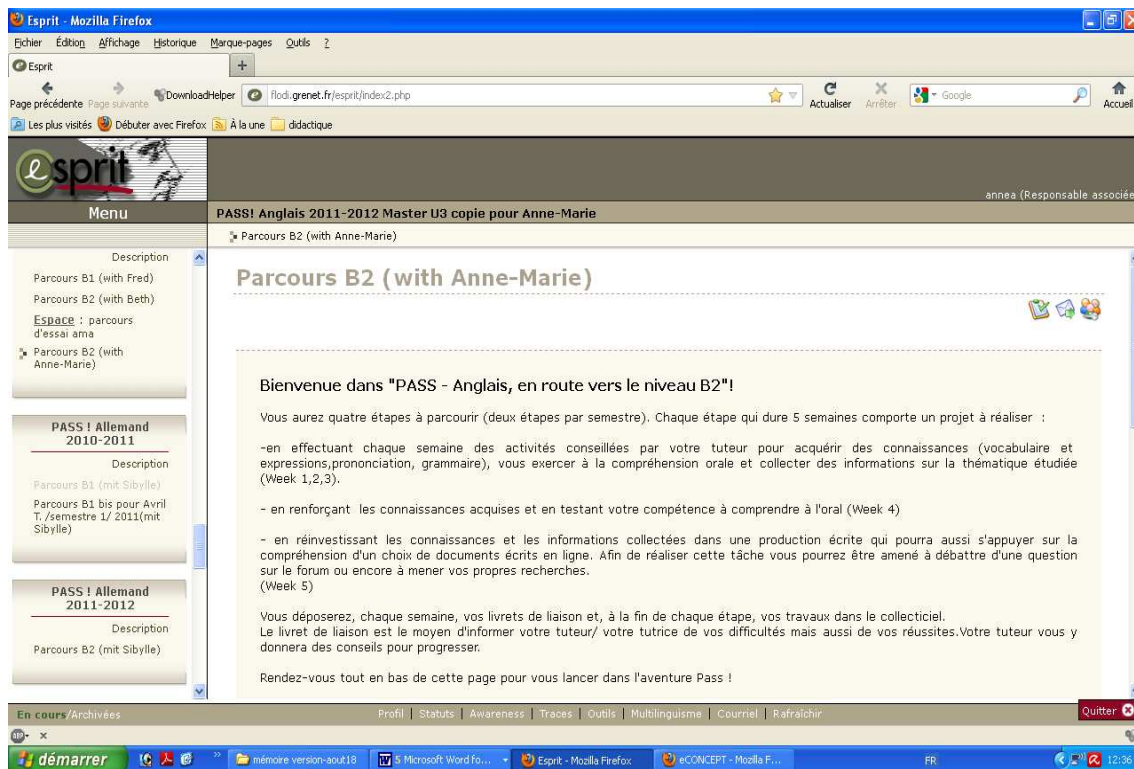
Esprit - Mozilla Firefox

Fichier Édition Affichage Historique Marque-pages Outils ?

Esprit

Page précédente Page suivante DownloadHelper flodi.grenet.fr/esprit/index2.php Actualiser Arrêter Google Accueil

Les plus visités Débuter avec Firefox À la une didactique

esprit

annea (Responsable associée

Menu

PASS! Anglais 2011-2012 Master U3 copie pour Anne-Marie

Parcours B2 (with Anne-Marie)

Description

Parcours B1 (with Fred)

Parcours B2 (with Beth)

Espace : parcours d'essai ama

Parcours B2 (with Anne-Marie)

PASS ! Allemand 2010-2011

Description

Parcours B1 (mit Sibylle)

Parcours B1 bis pour Avril T. /semestre 1/ 2011(mit Sibylle)

PASS ! Allemand 2011-2012

Description

Parcours B2 (mit Sibylle)

Parcours B2 (with Anne-Marie)

Bienvenue dans "PASS - Anglais, en route vers le niveau B2"!

Vous aurez quatre étapes à parcourir (deux étapes par semestre). Chaque étape qui dure 5 semaines comporte un projet à réaliser :

-en effectuant chaque semaine des activités conseillées par votre tuteur pour acquérir des connaissances (vocabulaire et expressions,prononciation, grammaire), vous exercer à la compréhension orale et collecter des informations sur la thématique étudiée (Week 1,2,3).

- en renforçant les connaissances acquises et en testant votre compétence à comprendre à l'oral (Week 4)

- en réinvestissant les connaissances et les informations collectées dans une production écrite qui pourra aussi s'appuyer sur la compréhension d'un choix de documents écrits en ligne. Afin de réaliser cette tâche vous pourrez être amené à débattre d'une question sur le forum ou encore à mener vos propres recherches.
(Week 5)

Vous déposerez, chaque semaine, vos livrets de liaison et, à la fin de chaque étape, vos travaux dans le collecticiel.
Le livret de liaison est le moyen d'informer votre tuteur/ votre tutrice de vos difficultés mais aussi de vos réussites.Votre tuteur vous y donnera des conseils pour progresser.

Rendez-vous tout en bas de cette page pour vous lancer dans l'aventure Pass !

En cours/Archivées

Profil | Statuts | Awareness | Traces | Outils | Multilinguisme | Courriel | Rafraîchir

Quitter

démarrer mémoire version-aout18 5 Microsoft Word fo... Esprit - Mozilla Firefox eCONCEPT - Mozilla F... FR 12:36